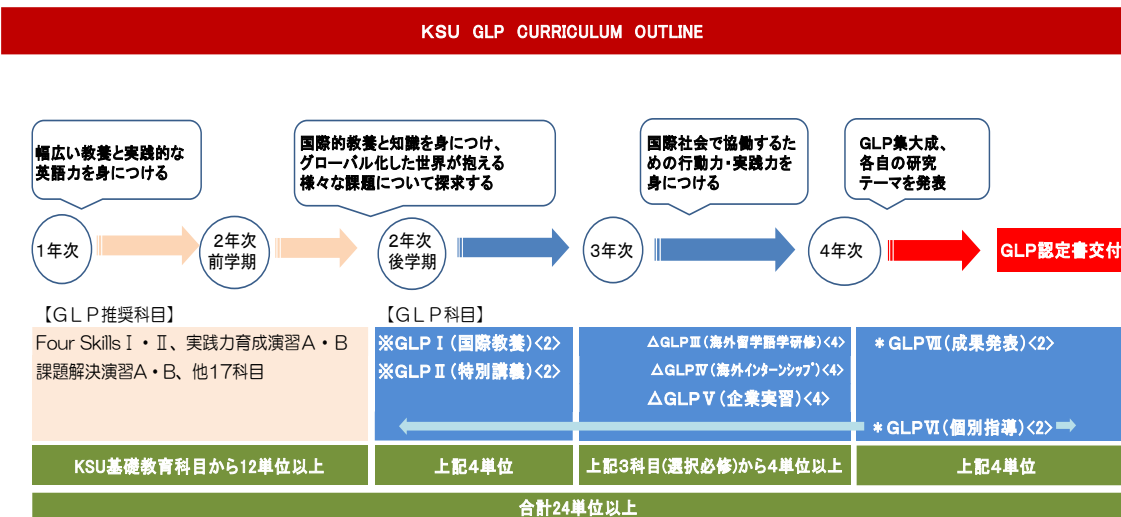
KSU GLP CURRICULUM OUTLINE

幅広い教養と実践的な英語力を身につける

国際的教養と知識を身につけ、グローバル化した世界が抱える様々な課題について探求する

国際社会で協働するための行動力・実践力を身につける

GLP集大成、各自の研究テーマを発表

1年次

2年次 前学期

2年次 後学期

3年次

4年次

GLP認定書交付

【GLP推奨科目】

【GLP科目】

Four Skills Ⅰ・Ⅱ、実践力育成演習A・B 課題解決演習A・B、他17科目

※GLPⅠ（国際教養）<2>

※GLPⅡ（特別講義）<2>

△GLPⅢ（海外留学語学研修）<4>

△GLPⅣ（海外インターンシップ）<4>

△GLPⅤ（企業実習）<4>

＊GLPⅦ（成果発表）<2>

＊GLPⅥ（個別指導）<2>

KSU基礎教育科目から12単位以上

上記4単位

上記3科目(選択必修)から4単位以上

上記4単位

合計24単位以上